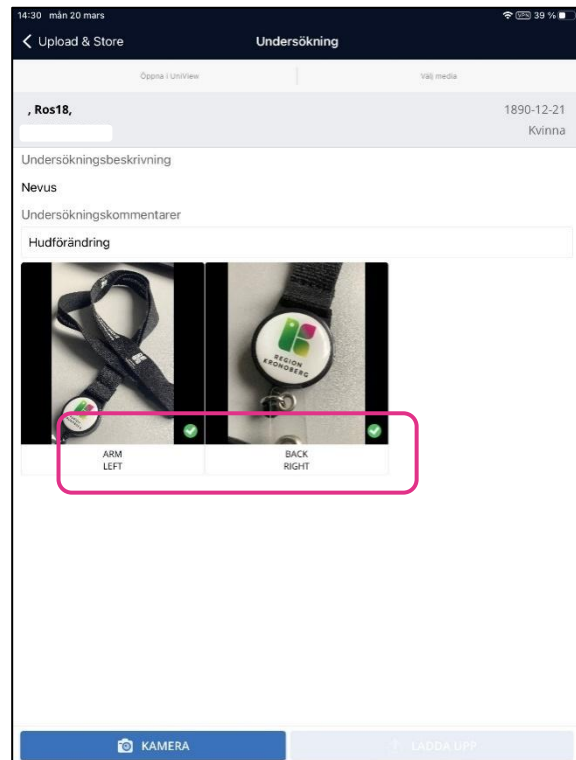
14:30 mån 20 mars

39 %

Upload & Store

Undersökning

Öppna i UniView

Välj media

, Ros18,

1890-12-21

Kvinna

Undersökningsbeskrivning

Nevus

Undersökningskommentarer

Hudförändring

REGION KRONOBERG

ARM
LEFT

BACK
RIGHT

KAMERA

LADDA UPP